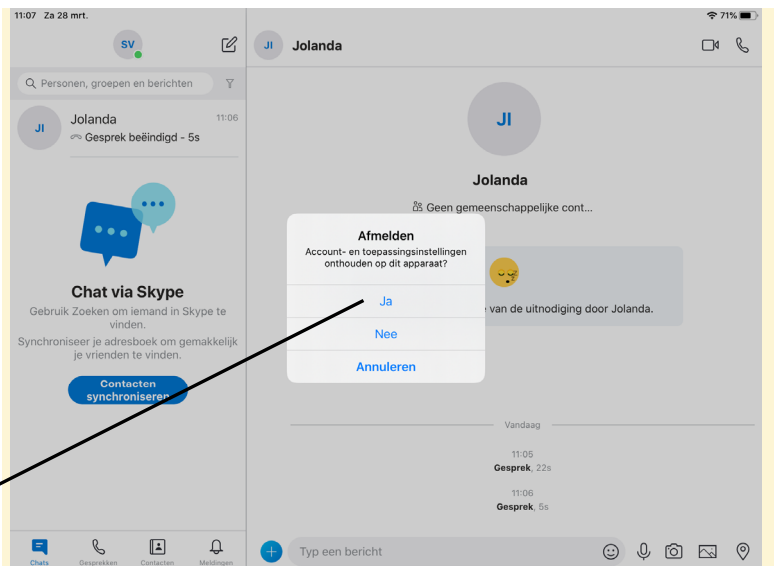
11:07 Za 28 mrt.

71%

SV

Personen, groepen en berichten

JI Jolanda 11:06
Gesprek beëindigd - 5s

Chat via Skype

Gebruik Zoeken om iemand in Skype te vinden.

Synchroniseer je adresboek om gemakkelijk je vrienden te vinden.

Contacten synchroniseren

Chats Gesprekken Contacten Meldingen

JI Jolanda

JI

Jolanda

Geen gemeenschappelijke cont...

e van de uitnodiging door Jolanda.

Afmelden

Account- en toepassingsinstellingen onthouden op dit apparaat?

Ja

Nee

Annuleren

Vandaag

11:05
Gesprek, 22s

11:06
Gesprek, 5s

Typ een bericht